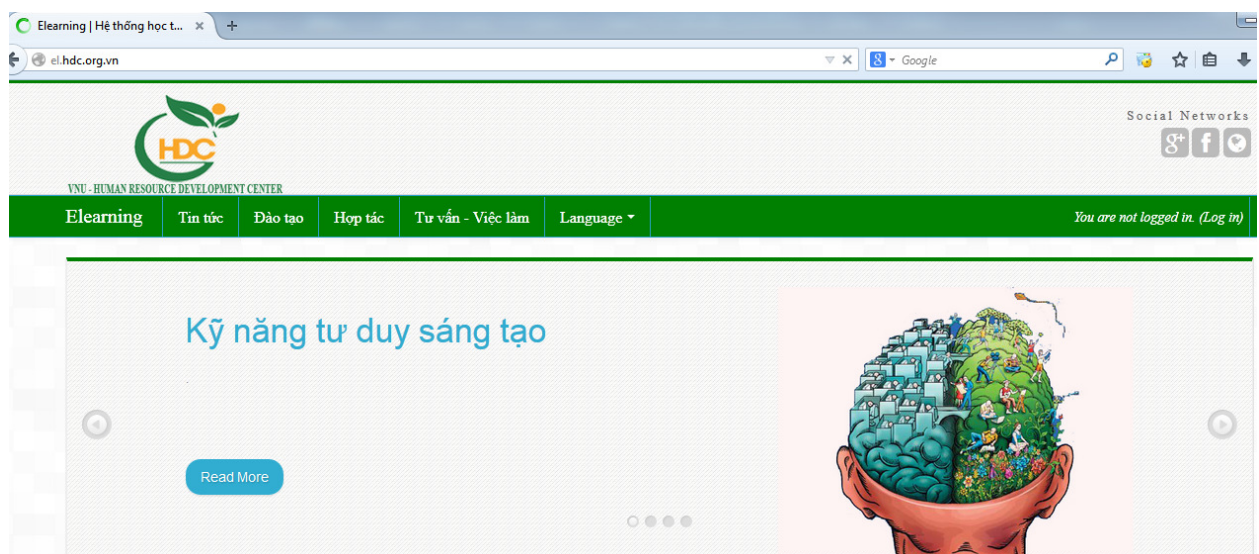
Elearning | Hệ thống học t...
el.hdc.org.vn
Google

HDC
VNU - HUMAN RESOURCE DEVELOPMENT CENTER

Social Networks

Elearning
Tin tức
Đào tạo
Hợp tác
Tư vấn - Việc làm
Language
You are not logged in. (Log in)

Kỹ năng tư duy sáng tạo

Read More